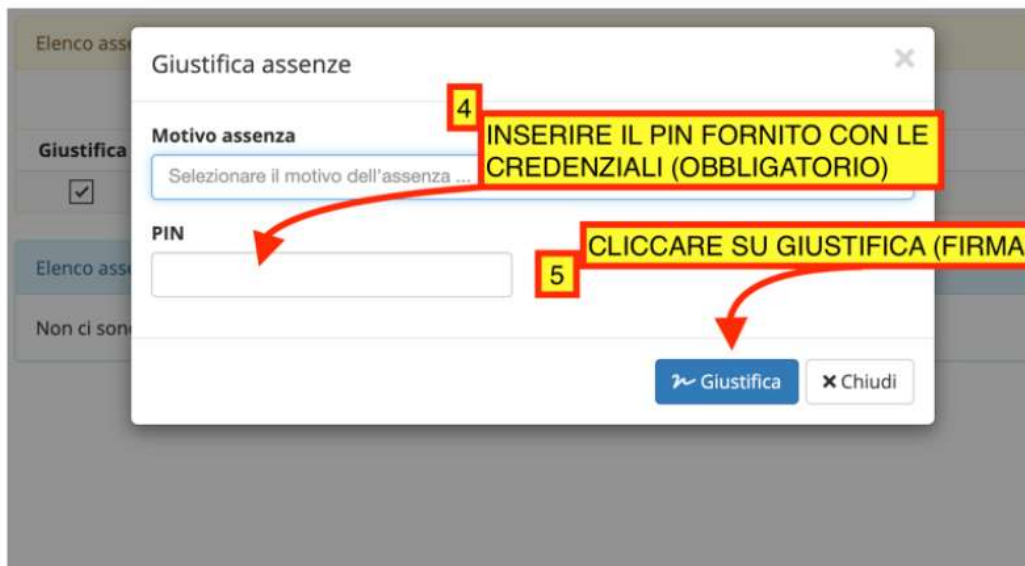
Elenco ass

Giustifica

Elenco ass

Non ci sono

Giustifica assenze

×

Motivo assenza

Selezionare il motivo dell'assenza ...

4

INSERIRE IL PIN FORNITO CON LE CREDENZIALI (OBBLIGATORIO)

PIN

5

CLICCARE SU GIUSTIFICA (FIRMA

Giustifica

× Chiudi